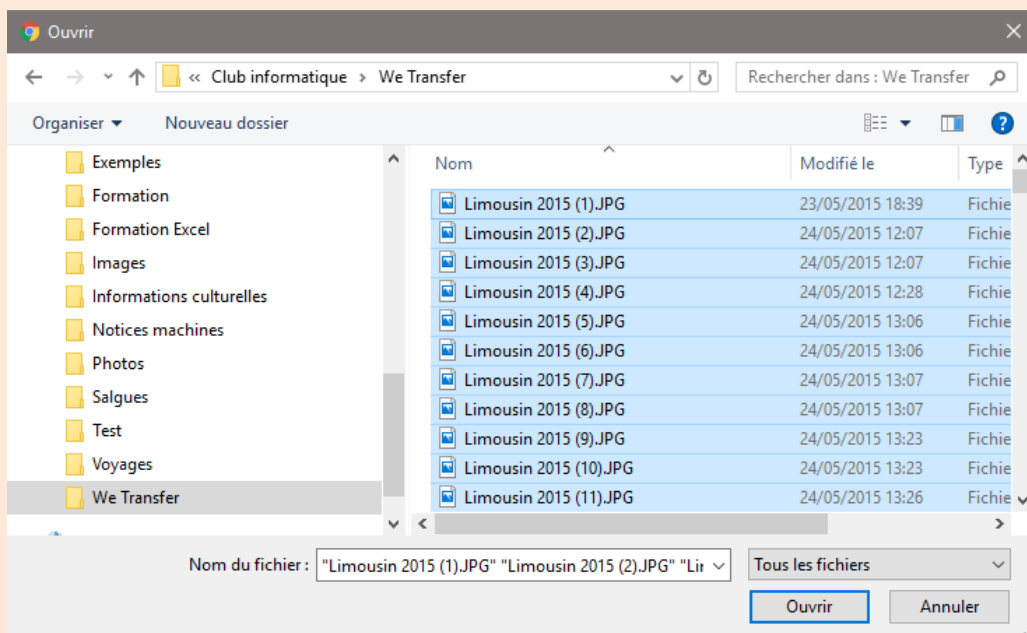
Ouvrir

« Club informatique › We Transfer

Rechercher dans : We Transfer

Organiser ▾ Nouveau dossier

Exemples
Formation
Formation Excel
Images
Informations culturelles
Notices machines
Photos
Salgues
Test
Voyages
We Transfer

| Nom | Modifié le | Type |
|---|---|---|
| Limousin 2015 (1).JPG | 23/05/2015 18:39 | Fichie |
| Limousin 2015 (2).JPG | 24/05/2015 12:07 | Fichie |
| Limousin 2015 (3).JPG | 24/05/2015 12:07 | Fichie |
| Limousin 2015 (4).JPG | 24/05/2015 12:28 | Fichie |
| Limousin 2015 (5).JPG | 24/05/2015 13:06 | Fichie |
| Limousin 2015 (6).JPG | 24/05/2015 13:06 | Fichie |
| Limousin 2015 (7).JPG | 24/05/2015 13:07 | Fichie |
| Limousin 2015 (8).JPG | 24/05/2015 13:07 | Fichie |
| Limousin 2015 (9).JPG | 24/05/2015 13:23 | Fichie |
| Limousin 2015 (10).JPG | 24/05/2015 13:23 | Fichie |
| Limousin 2015 (11).JPG | 24/05/2015 13:26 | Fichie |

Nom du fichier : "Limousin 2015 (1).JPG" "Limousin 2015 (2).JPG" "Lir

Tous les fichiers

Ouvrir Annuler